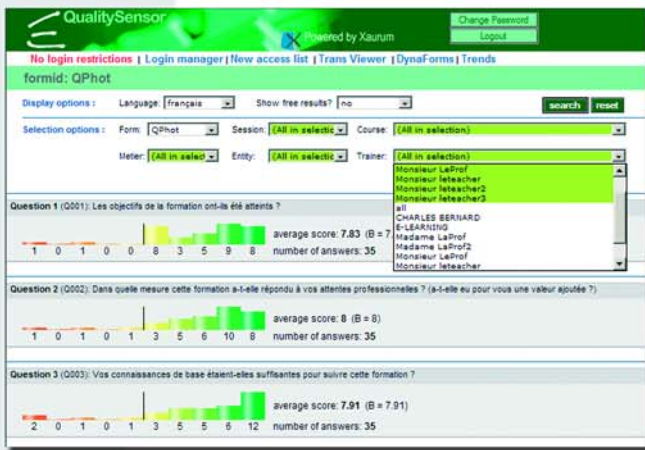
QualitySensor

Powered by Xaurum

Change Password

Logout

No login restrictions | Login manager | New access list | Trans Viewer | DynaForms | Trends

formid: QPhot

Display options : Language: français Show free results? no search reset

Selection options : Form: QPhot Session: (All in selectic Course: (All in selection)

Metier: (All in select Entity: (All in selectic Trainer: (All in selection)

Monsieur LeProf
Monsieur leteacher
Monsieur leteacher2
Monsieur leteacher3
all
CHARLES BERNARD
E-LEARNING
Madame LaProf
Madame LaProf2
Monsieur LeProf
Monsieur leteacher

Question 1 (Q001): Les objectifs de la formation ont-ils été atteints ?

1 0 1 0 0 8 3 5 9 8

average score: 7.83 (B = 7

number of answers: 35

Question 2 (Q002): Dans quelle mesure cette formation a-t-elle répondu à vos attentes professionnelles ? (a-t-elle eu pour vous une valeur ajoutée ?)

1 0 1 0 1 3 5 6 10 8

average score: 8 (B = 8)

number of answers: 35

Question 3 (Q003): Vos connaissances de base étaient-elles suffisantes pour suivre cette formation ?

2 0 1 0 1 3 5 5 6 12

average score: 7.91 (B = 7.91)

number of answers: 35